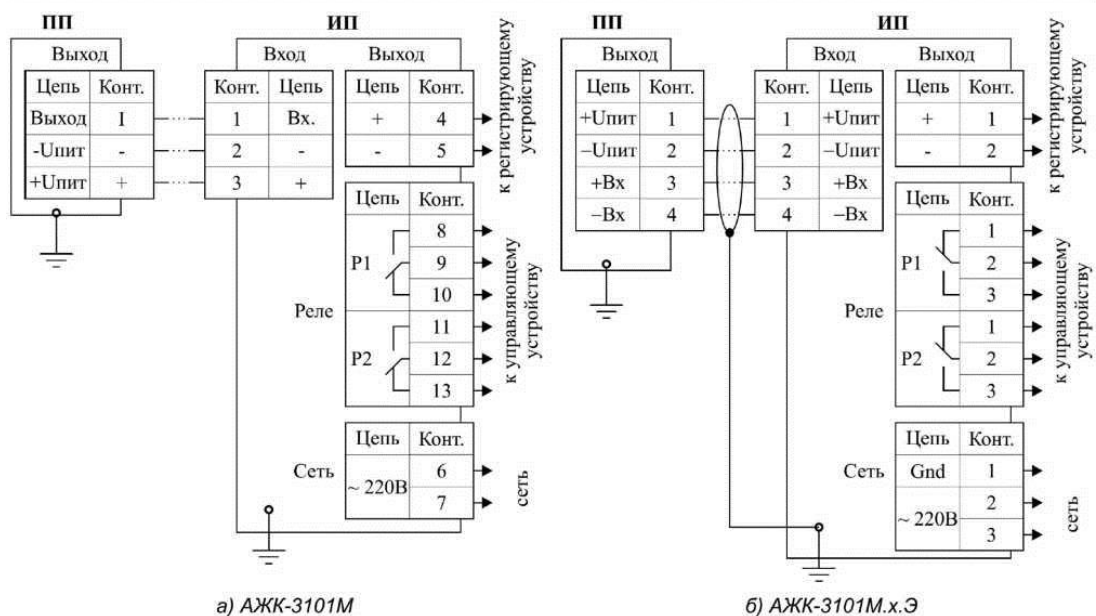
ПП

Выход

| Цепь | Конт. |
|---|---|
| Выход | I |
| -Uпит | - |
| +Uпит | + |

ИП

Вход

| Конт. | Цепь |
|---|---|
| 1 | Вх. |
| 2 | - |
| 3 | + |

Выход

| Цепь | Конт. |
|---|---|
| + | 4 |
| - | 5 |

к регистрирующему устройству

| Цепь | Конт. |
|---|---|
| Реле P1 | 8 |
| | 9 |
| | 10 |
| P2 | 11 |
| | 12 |
| | 13 |

к управляющему устройству

| Цепь | Конт. |
|---|---|
| Сеть ~ 220В | 6 |
| | 7 |

сеть

а) АЖК-3101М

ПП

Выход

| Цепь | Конт. |
|---|---|
| +Uпит | 1 |
| –Uпит | 2 |
| +Вх | 3 |
| –Вх | 4 |

ИП

Вход

| Конт. | Цепь |
|---|---|
| 1 | +Uпит |
| 2 | –Uпит |
| 3 | +Вх |
| 4 | –Вх |

Выход

| Цепь | Конт. |
|---|---|
| + | 1 |
| - | 2 |

к регистрирующему устройству

| Цепь | Конт. |
|---|---|
| Реле P1 | 1 |
| | 2 |
| | 3 |
| P2 | 1 |
| | 2 |
| | 3 |

к управляющему устройству

| Цепь | Конт. |
|---|---|
| Сеть Gnd | 1 |
| ~ 220В | 2 |
| | 3 |

сеть

б) АЖК-3101М.х.Э